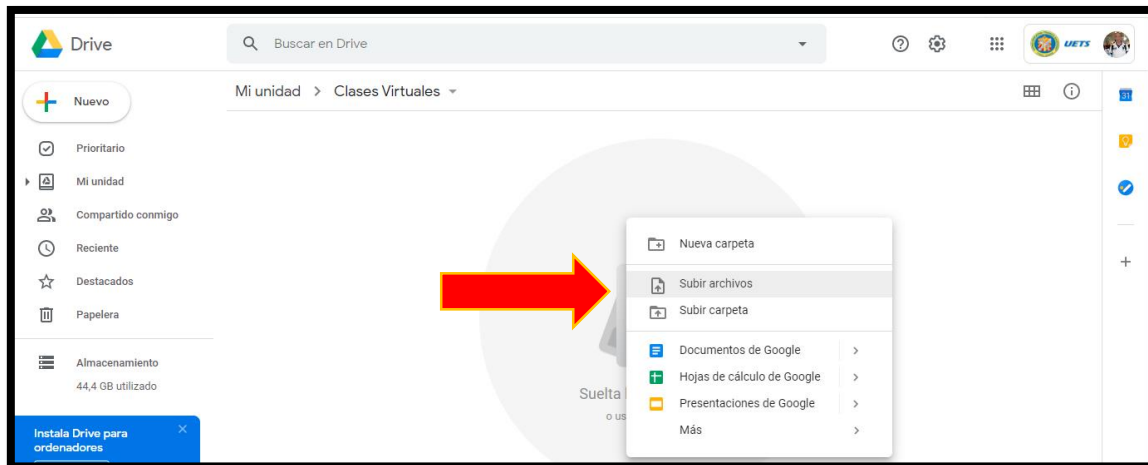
Drive

Buscar en Drive

UETS

Nuevo

Prioritario

Mi unidad

Compartido conmigo

Reciente

Destacados

Papelera

Almacenamiento

44,4 GB utilizado

Instala Drive para ordenadores

Mi unidad > Clases Virtuales

31

Nueva carpeta

Subir archivos

Subir carpeta

Documentos de Google

Hojas de cálculo de Google

Presentaciones de Google

Más

Suelta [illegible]

o us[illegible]